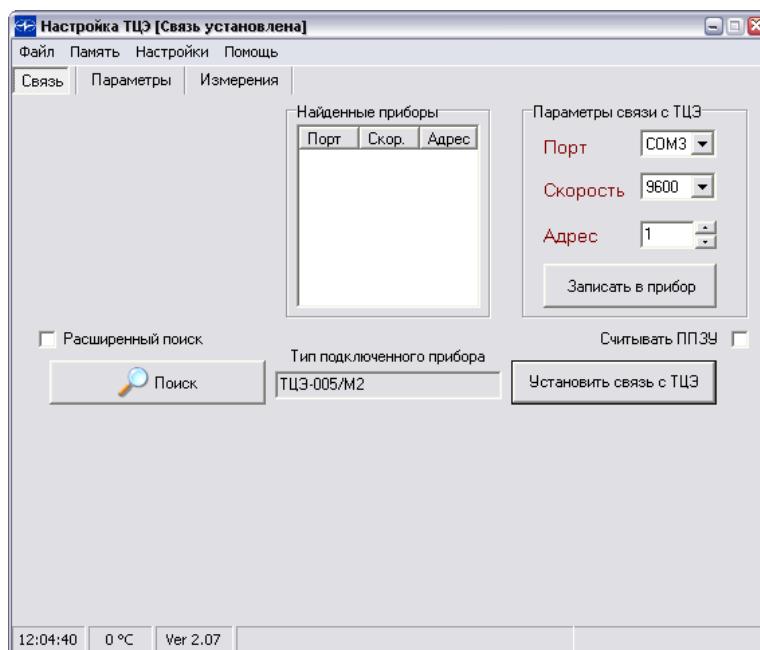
Настройка ТЦЭ [Связь установлена]

Файл Память Настройки Помощь

Связь Параметры Измерения

Найденные приборы

| Порт | Скор. | Адрес |
|---|---|---|

Параметры связи с ТЦЭ

Порт COM3

Скорость 9600

Адрес 1

Записать в прибор

Расширенный поиск

Считывать ППЗУ

Тип подключенного прибора

Поиск

ТЦЭ-005/М2

Установить связь с ТЦЭ

12:04:40 0 °C Ver 2.07